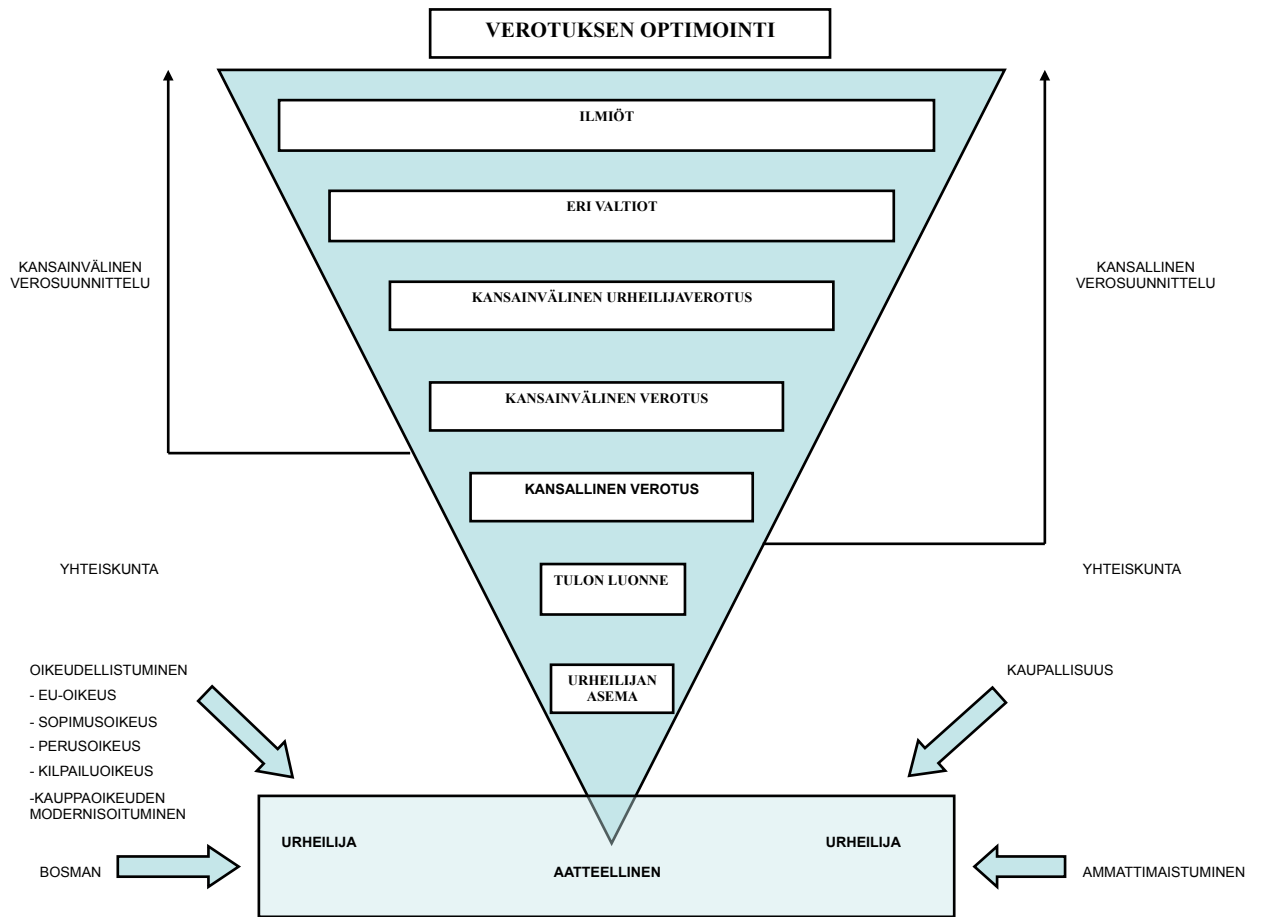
VEROTUKSEN OPTIMOINTI

ILMIÖT

ERI VALTIOT

KANSAINVÄLINEN VEROSUUNNITTELU

KANSAINVÄLINEN URHEILIJAVEROTUS

KANSALLINEN VEROSUUNNITTELU

KANSAINVÄLINEN VEROTUS

KANSALLINEN VEROTUS

YHTEISKUNTA

TULON LUONNE

YHTEISKUNTA

OIKEUDELLISTUMINEN
- EU-OIKEUS
- SOPIMUSOIKEUS
- PERUSOIKEUS
- KILPAILUOIKEUS
-KAUPPAOIKEUDEN MODERNISOITUMINEN

URHEILIJAN ASEMA

KAUPALLISUUS

URHEILIJA

URHEILIJA

BOSMAN

AATTEELLINEN

AMMATTIMAISTUMINEN